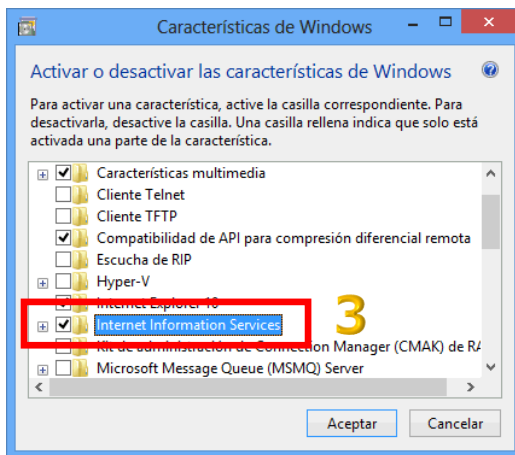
Características de Windows

Activar o desactivar las características de Windows

Para activar una característica, active la casilla correspondiente. Para desactivarla, desactive la casilla. Una casilla rellena indica que solo está activada una parte de la característica.

Características multimedia
Cliente Telnet
Cliente TFTP
Compatibilidad de API para compresión diferencial remota
Escucha de RIP
Hyper-V
Internet Explorer 10
Internet Information Services
Kit de administración de Connection Manager (CMAK) de RA
Microsoft Message Queue (MSMQ) Server

3

Aceptar
Cancelar